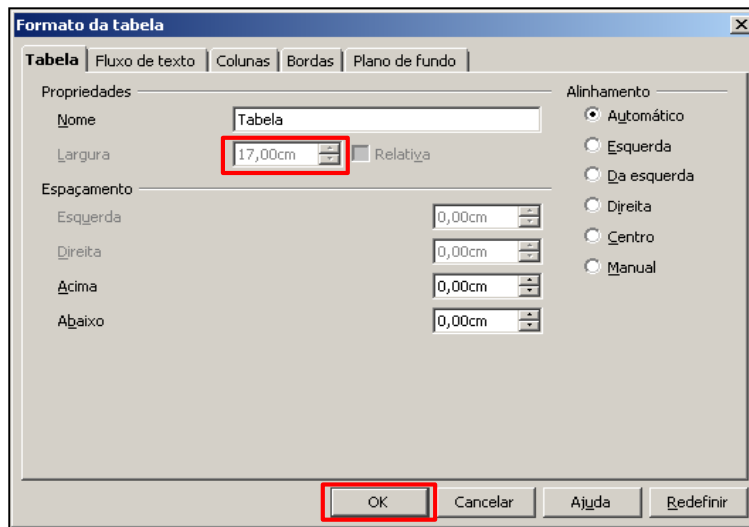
Formato da tabela

Tabela | Fluxo de texto | Colunas | Bordas | Plano de fundo

Propriedades

Nome Tabela

Largura 17,00cm Relativa

Espaçamento

Esquerda 0,00cm

Direita 0,00cm

Acima 0,00cm

Abaixo 0,00cm

Alinhamento

Automático

Esquerda

Da esquerda

Direita

Centro

Manual

OK Cancelar Ajuda Redefinir